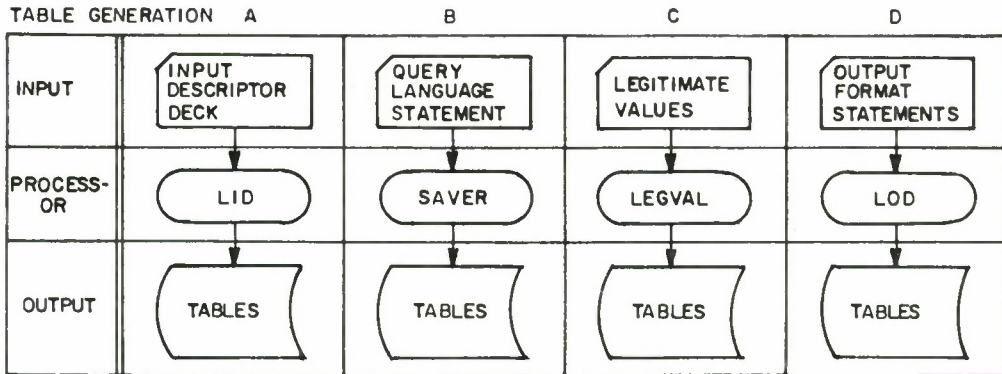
TABLE GENERATION A B C D

|  | A | B | C | D |
|---|---|---|---|---|
| INPUT | INPUT DESCRIPTOR DECK | QUERY LANGUAGE STATEMENT | LEGITIMATE VALUES | OUTPUT FORMAT STATEMENTS |
| PROCESS-OR | LID | SAVER | LEGVAL | LOD |
| OUTPUT | TABLES | TABLES | TABLES | TABLES |